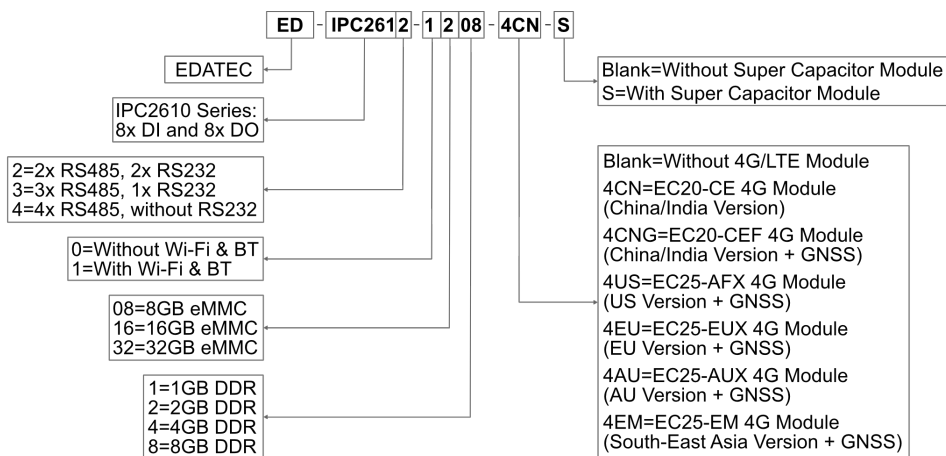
ED - IPC261 2 - 1 2 08 - 4CN - S

EDATEC

IPC2610 Series:
8x DI and 8x DO

2=2x RS485, 2x RS232
3=3x RS485, 1x RS232
4=4x RS485, without RS232

0=Without Wi-Fi & BT
1=With Wi-Fi & BT

08=8GB eMMC
16=16GB eMMC
32=32GB eMMC

1=1GB DDR
2=2GB DDR
4=4GB DDR
8=8GB DDR

Blank=Without Super Capacitor Module
S=With Super Capacitor Module

Blank=Without 4G/LTE Module
4CN=EC20-CE 4G Module
(China/India Version)
4CNG=EC20-CEF 4G Module
(China/India Version + GNSS)
4US=EC25-AFX 4G Module
(US Version + GNSS)
4EU=EC25-EUX 4G Module
(EU Version + GNSS)
4AU=EC25-AUX 4G Module
(AU Version + GNSS)
4EM=EC25-EM 4G Module
(South-East Asia Version + GNSS)